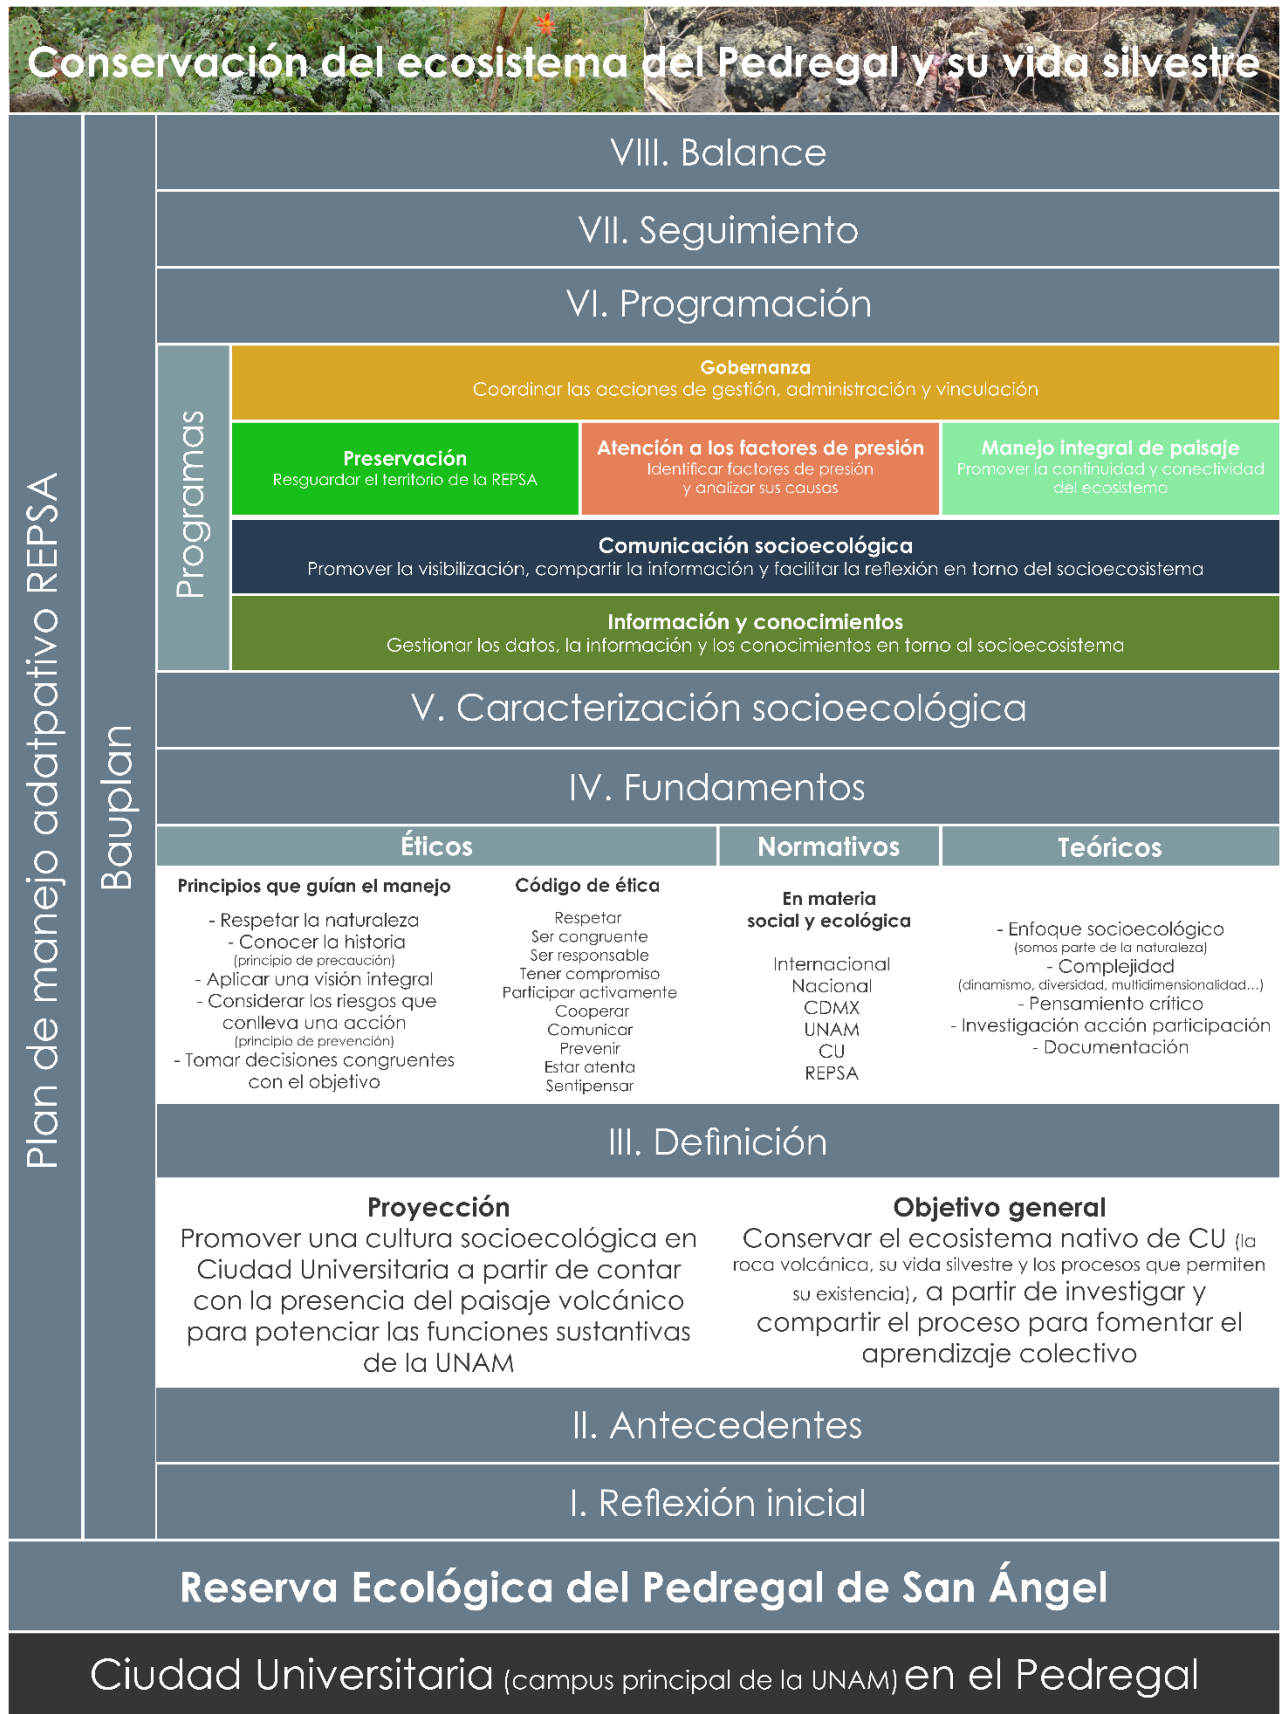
Conservación del ecosistema del Pedregal y su vida silvestre

Plan de manejo adatpativo REPSA

Bauplan

VIII. Balance

VII. Seguimiento

VI. Programación

Programas

Gobernanza
Coordinar las acciones de gestión, administración y vinculación

Preservación
Resguardar el territorio de la REPSA

Atención a los factores de presión
Identificar factores de presión y analizar sus causas

Manejo integral de paisaje
Promover la continuidad y conectividad del ecosistema

Comunicación socioecológica
Promover la visibilización, compartir la información y facilitar la reflexión en torno del socioecosistema

Información y conocimientos
Gestionar los datos, la información y los conocimientos en torno al socioecosistema

V. Caracterización socioecológica

IV. Fundamentos

Éticos

Principios que guían el manejo
- Respetar la naturaleza
- Conocer la historia
(principio de precaución)
- Aplicar una visión integral
- Considerar los riesgos que conlleva una acción
(principio de prevención)
- Tomar decisiones congruentes con el objetivo

Código de ética
Respetar
Ser congruente
Ser responsable
Tener compromiso
Participar activamente
Cooperar
Comunicar
Prevenir
Estar atenta
Sentipensar

Normativos

En materia social y ecológica
Internacional
Nacional
CDMX
UNAM
CU
REPSA

Teóricos

- Enfoque socioecológico
(somos parte de la naturaleza)
- Complejidad
(dinamismo, diversidad, multidimensionalidad...)
- Pensamiento crítico
- Investigación acción participación
- Documentación

III. Definición

Proyección
Promover una cultura socioecológica en Ciudad Universitaria a partir de contar con la presencia del paisaje volcánico para potenciar las funciones sustantivas de la UNAM

Objetivo general
Conservar el ecosistema nativo de CU (la roca volcánica, su vida silvestre y los procesos que permiten su existencia), a partir de investigar y compartir el proceso para fomentar el aprendizaje colectivo

II. Antecedentes

I. Reflexión inicial

Reserva Ecológica del Pedregal de San Ángel

Ciudad Universitaria (campus principal de la UNAM) en el Pedregal